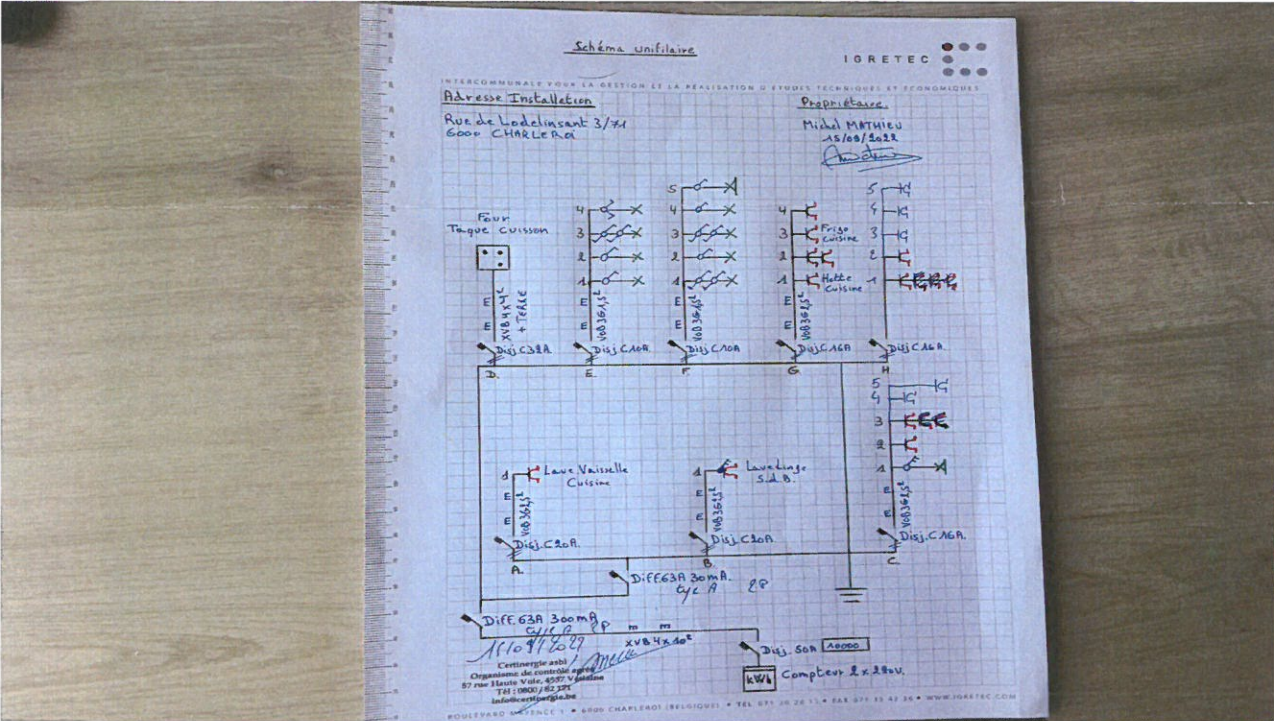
Schéma unifilaire

IGRETEC

INTERCOMMUNALE POUR LA GESTION ET LA RÉALISATION D'ÉTUDES TECHNIQUES ET ÉCONOMIQUES

Adresse Installation
Rue de Lodelinsart 3/71
6000 CHARLEROI

Propriétaire
Michel MATHIEU
15/09/2022

Four
Taque cuisson

5 4 3 2 1
4 3 2 1
4 3 2 1
5 4 3 2 1

Frigo cuisine
Hotte cuisine

XVB 4x 4² + TERRE
VOB 3G 1,5²
VOB 3G 1,5²
VOB 3G 1,5²

E E E E

Disj. C32A
Disj. C10A
Disj. C10A
Disj. C16A
Disj. C16A

D. E. F. G. H.

5 4 3 2 1

1 Lave Vaisselle Cuisine
1 Lave Linge S.d.B.

VOB 3G 2,5²
VOB 3G 2,5²
VOB 3G 1,5²

E E E

Disj. C20A
Disj. C20A
Disj. C16A

A. B. C.

Diff 63A 30mA
cyc A 2P

Diff. 63A 300mA
cyc A 2P

15/09/2022

XVB 4x 10²

Disj. 50A
10000

kWh Compteur 2 x 230V.

Certinergie asbl
Organisme de contrôle agréé
57 rue Haute Voie, 4537 Verlaine
Tél : 0800 / 82 171
info@certinergie.be

BOULEVARD MAYENCE 1 • 6000 CHARLEROI (BELGIQUE) • TEL 071 20 28 11 • FAX 071 33 42 36 • WWW.IGRETEC.COM